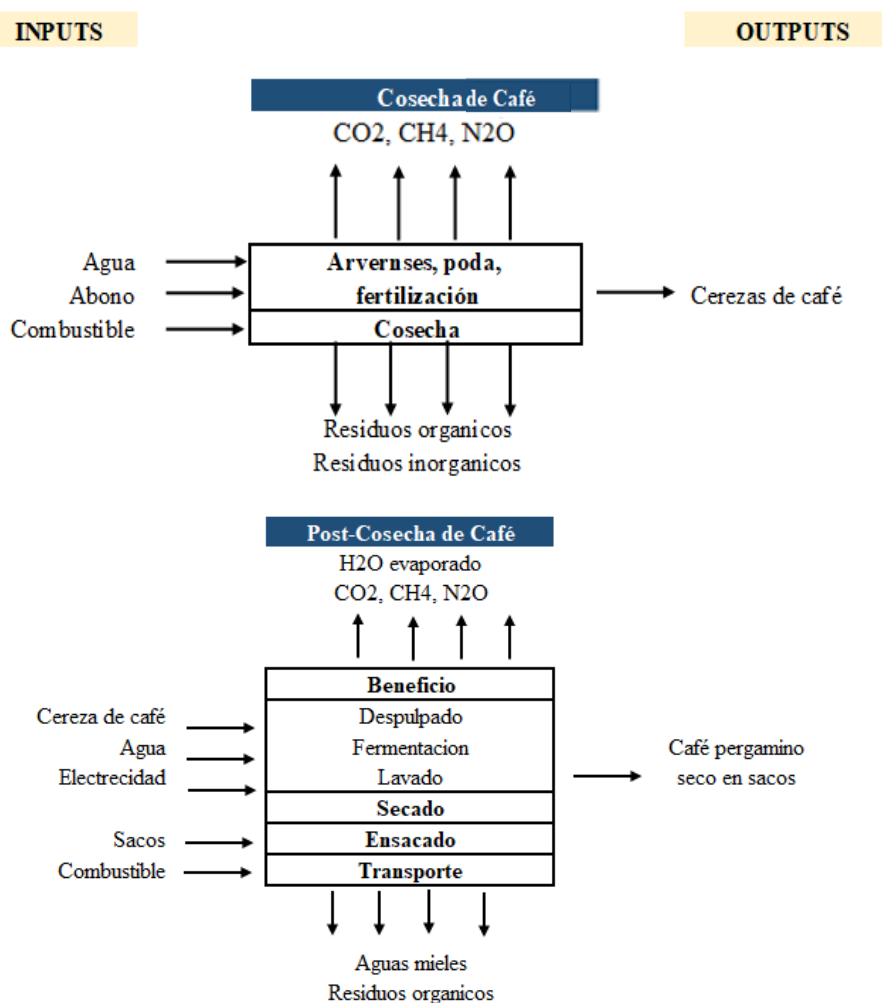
INPUTS

OUTPUTS

Cosecha de Café

CO2, CH4, N2O

Agua
Abono
Combustible

Arvernses, poda, fertilización
Cosecha

Cerezas de café

Residuos organicos
Residuos inorganicos

Post-Cosecha de Café

H2O evaporado
CO2, CH4, N2O

Cereza de café
Agua
Electrecidad
Sacos
Combustible

Beneficio
Despulpado
Fermentacion
Lavado
Secado
Ensacado
Transporte

Café pergamino seco en sacos

Aguas mieles
Residuos organicos